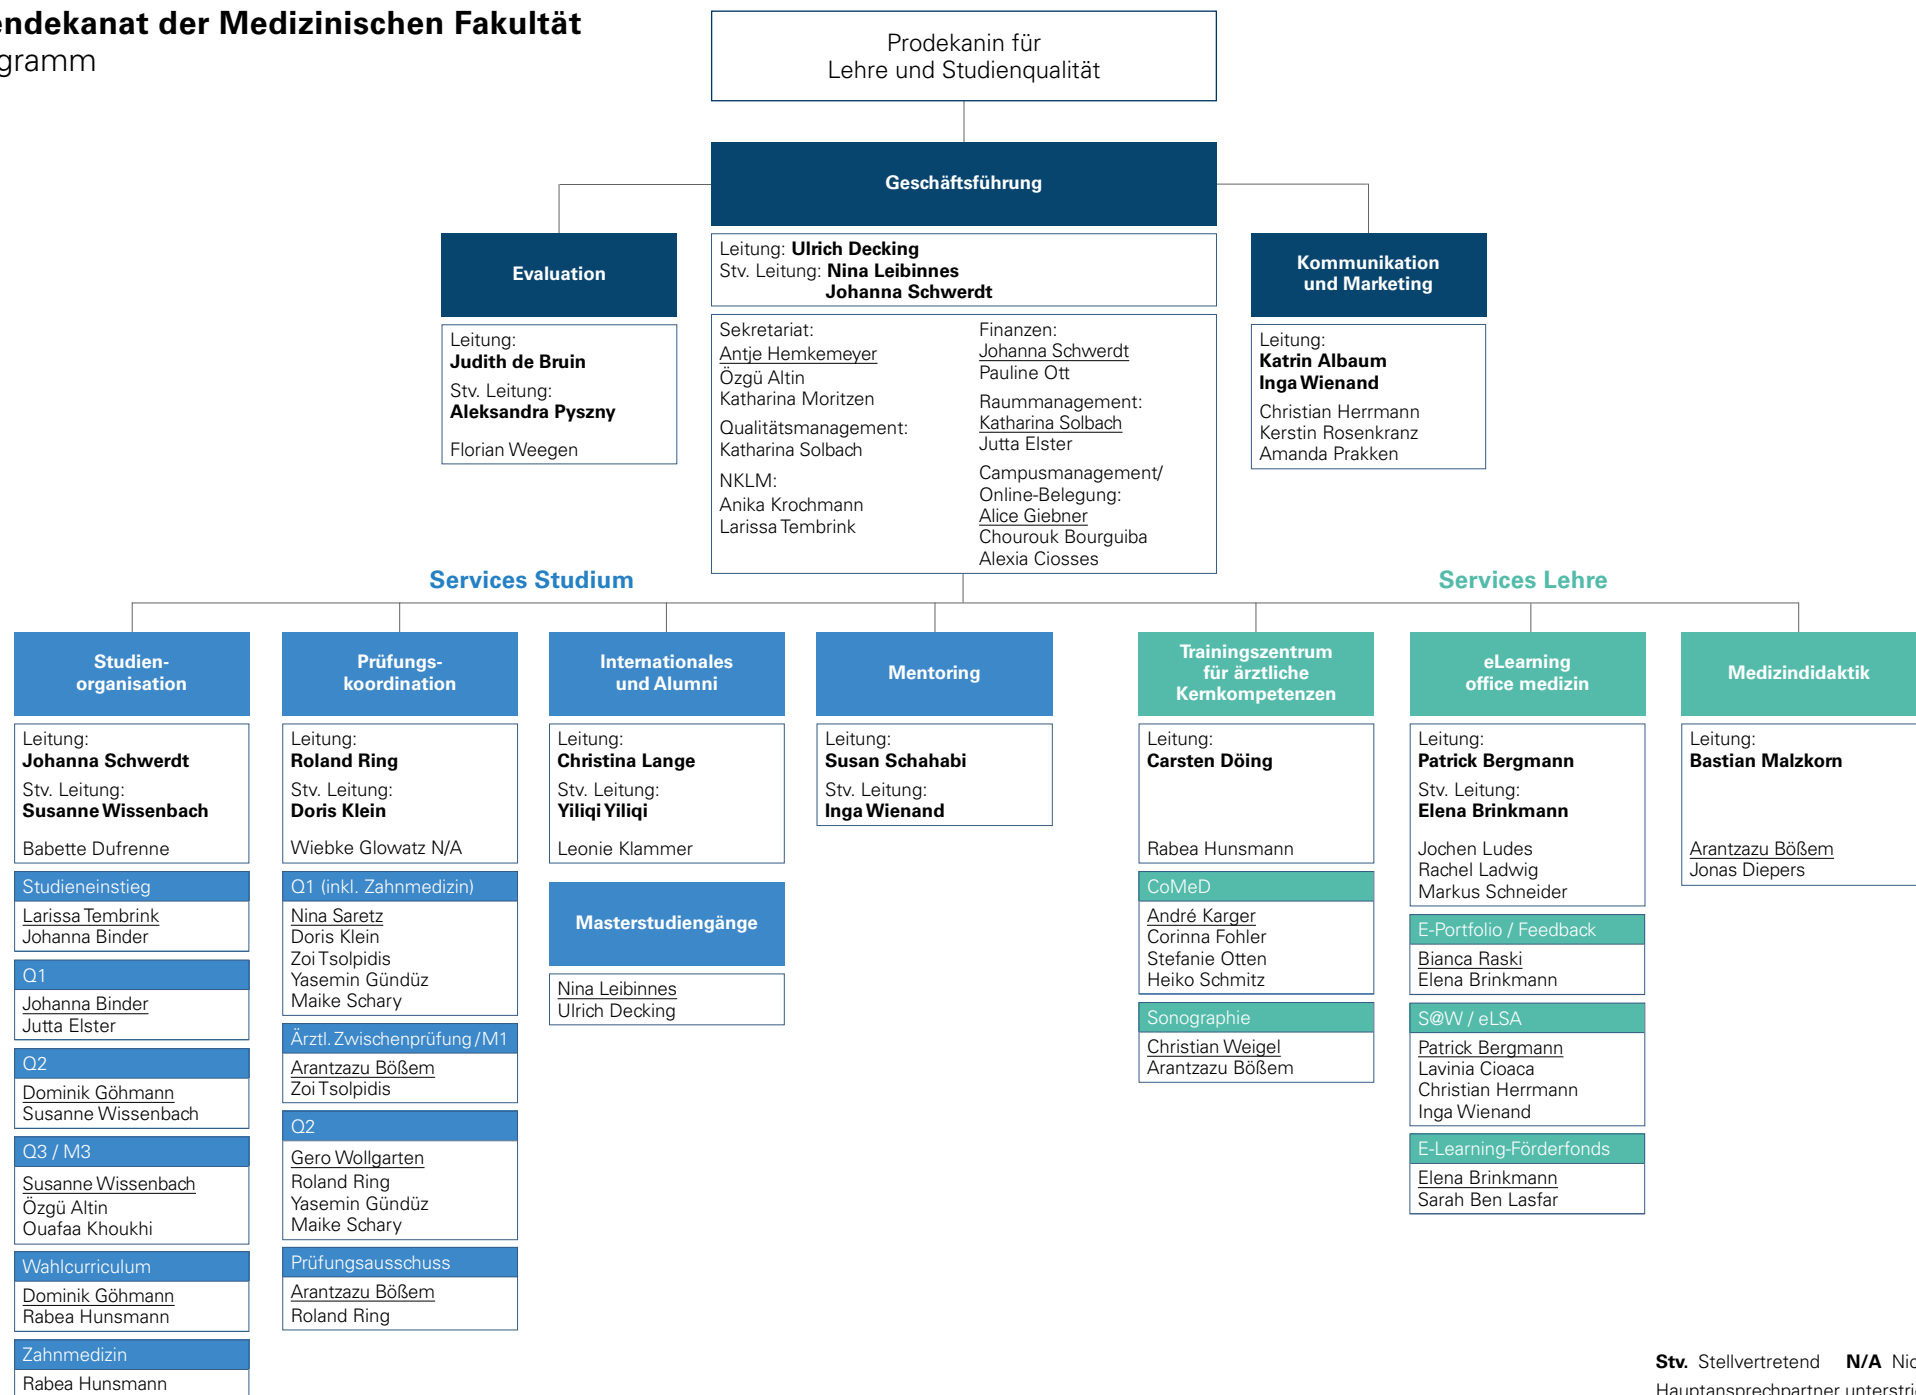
ndekanat der Medizinischen Fakultät
gramm

Prodekanin für
Lehre und Studienqualität

Geschäftsführung

Leitung: Ulrich Decking
Stv. Leitung: Nina Leibinnes
Johanna Schwerdt

Sekretariat:
Antje Hemkemeyer
Özgü Altin
Katharina Moritzen

Qualitätsmanagement:
Katharina Solbach

NKLM:
Anika Krochmann
Larissa Tembrink

Finanzen:
Johanna Schwerdt
Pauline Ott

Raummanagement:
Katharina Solbach
Jutta Elster

Campusmanagement/
Online-Belegung:
Alice Giebner
Chourouk Bourguiba
Alexia Ciosses

Evaluation

Leitung:
Judith de Bruin
Stv. Leitung:
Aleksandra Pyszny

Florian Weegen

Kommunikation
und Marketing

Leitung:
Katrin Albaum
Inga Wienand

Christian Herrmann
Kerstin Rosenkranz
Amanda Prakken

Services Studium

Services Lehre

Studienorganisation

Leitung:
Johanna Schwerdt
Stv. Leitung:
Susanne Wissenbach

Babette Dufrenne

Studieneinstieg
Larissa Tembrink
Johanna Binder

Q1
Johanna Binder
Jutta Elster

Q2
Dominik Göhmann
Susanne Wissenbach

Q3 / M3
Susanne Wissenbach
Özgü Altin
Ouafaa Khoukhi

Wahlcurriculum
Dominik Göhmann
Rabea Hunsmann

Zahnmedizin
Rabea Hunsmann

Prüfungskoordination

Leitung:
Roland Ring
Stv. Leitung:
Doris Klein

Wiebke Glowatz N/A

Q1 (inkl. Zahnmedizin)
Nina Saretz
Doris Klein
Zoi Tsolpidis
Yasemin Gündüz
Maike Schary

Ärztl. Zwischenprüfung / M1
Arantzazu Bößem
Zoi Tsolpidis

Q2
Gero Wollgarten
Roland Ring
Yasemin Gündüz
Maike Schary

Prüfungsausschuss
Arantzazu Bößem
Roland Ring

Internationales
und Alumni

Leitung:
Christina Lange
Stv. Leitung:
Yiliqi Yiliqi

Leonie Klammer

Masterstudiengänge

Nina Leibinnes
Ulrich Decking

Mentoring

Leitung:
Susan Schahabi
Stv. Leitung:
Inga Wienand

Trainingszentrum
für ärztliche
Kernkompetenzen

Leitung:
Carsten Döing

Rabea Hunsmann

CoMeD
André Karger
Corinna Fohler
Stefanie Otten
Heiko Schmitz

Sonographie
Christian Weigel
Arantzazu Bößem

eLearning
office medizin

Leitung:
Patrick Bergmann
Stv. Leitung:
Elena Brinkmann

Jochen Ludes
Rachel Ladwig
Markus Schneider

E-Portfolio / Feedback
Bianca Raski
Elena Brinkmann

S@W / eLSA
Patrick Bergmann
Lavinia Cioaca
Christian Herrmann
Inga Wienand

E-Learning-Förderfonds
Elena Brinkmann
Sarah Ben Lasfar

Medizindidaktik

Leitung:
Bastian Malzkorn

Arantzazu Bößem
Jonas Diepers

Stv. Stellvertretend N/A Nic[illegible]
Hauptansprechpartner unterstri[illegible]